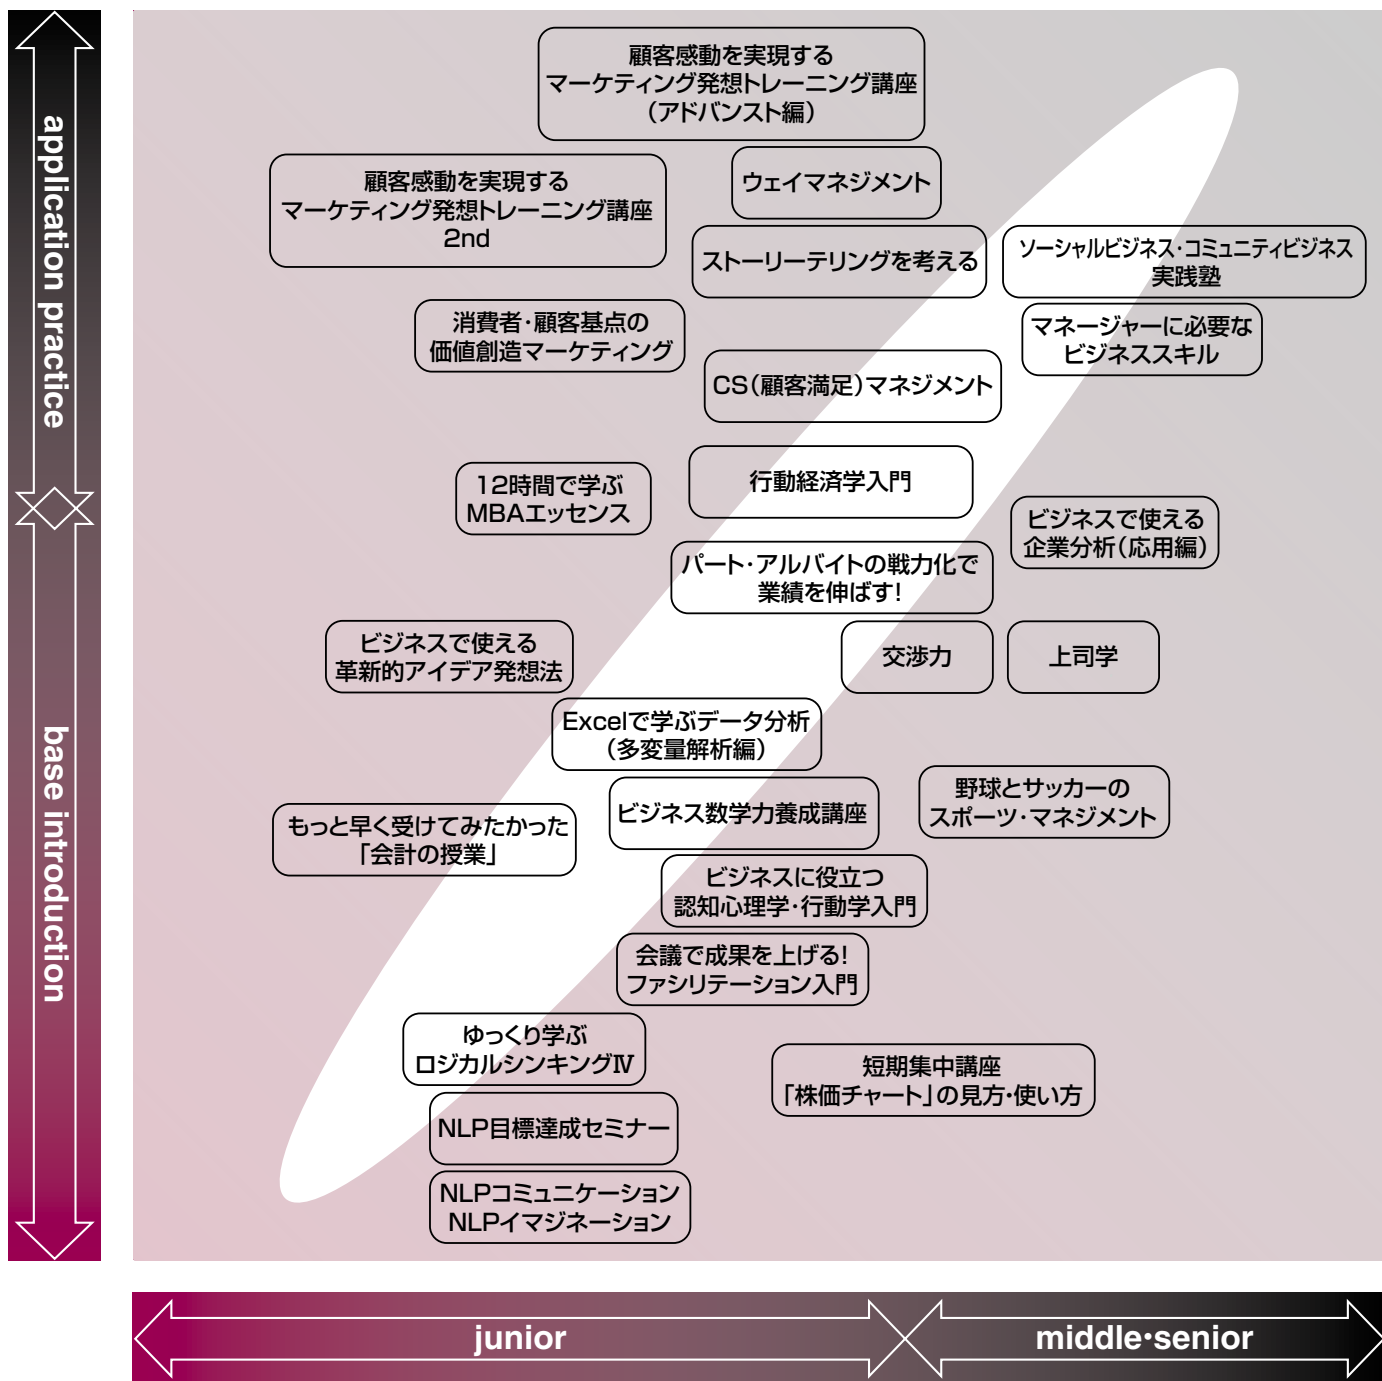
application practice

base introduction

顧客感動を実現する
マーケティング発想トレーニング講座
（アドバンスト編）

顧客感動を実現する
マーケティング発想トレーニング講座
2nd

ウェイマネジメント

ストーリーテリングを考える

ソーシャルビジネス･コミュニティビジネス
実践塾

消費者･顧客基点の
価値創造マーケティング

マネージャーに必要な
ビジネススキル

CS（顧客満足）マネジメント

12時間で学ぶ
MBAエッセンス

行動経済学入門

ビジネスで使える
企業分析（応用編）

パート･アルバイトの戦力化で
業績を伸ばす！

ビジネスで使える
革新的アイデア発想法

交渉力

上司学

Excelで学ぶデータ分析
（多変量解析編）

野球とサッカーの
スポーツ･マネジメント

もっと早く受けてみたかった
「会計の授業」

ビジネス数学力養成講座

ビジネスに役立つ
認知心理学･行動学入門

会議で成果を上げる！
ファシリテーション入門

ゆっくり学ぶ
ロジカルシンキングⅣ

短期集中講座
「株価チャート」の見方･使い方

NLP目標達成セミナー

NLPコミュニケーション
NLPイマジネーション

junior

middle･senior